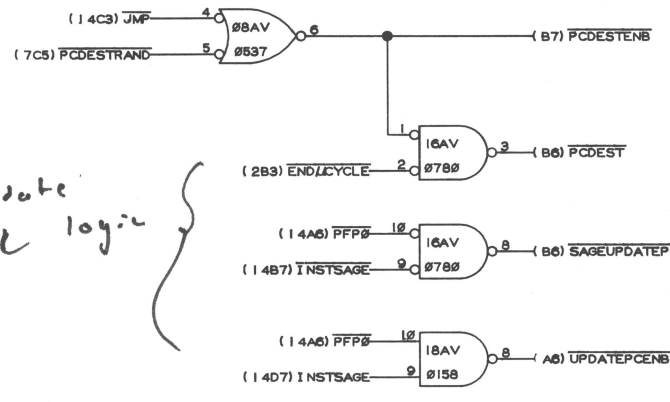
(14C3) $\overline{\text{JMP}}$
4
Ø8AV
Ø537
6
(7C5) $\overline{\text{PCDESTRAND}}$
5
(B7) $\overline{\text{PCDESTENB}}$

1
16AV
Ø78Ø
3
(B6) $\overline{\text{PCDEST}}$
(2B3) $\overline{\text{END/\mu CYCLE}}$
2

date
logic

(14A6) $\overline{\text{PFPØ}}$
1Ø
16AV
Ø78Ø
8
(B6) $\overline{\text{SAGEUPDATEP}}$
(14B7) $\overline{\text{INSTSAGE}}$
9

(14A6) $\overline{\text{PFPØ}}$
1Ø
18AV
Ø158
8
(A6) $\overline{\text{UPDATEPCENB}}$
(14D7) INSTSAGE
9